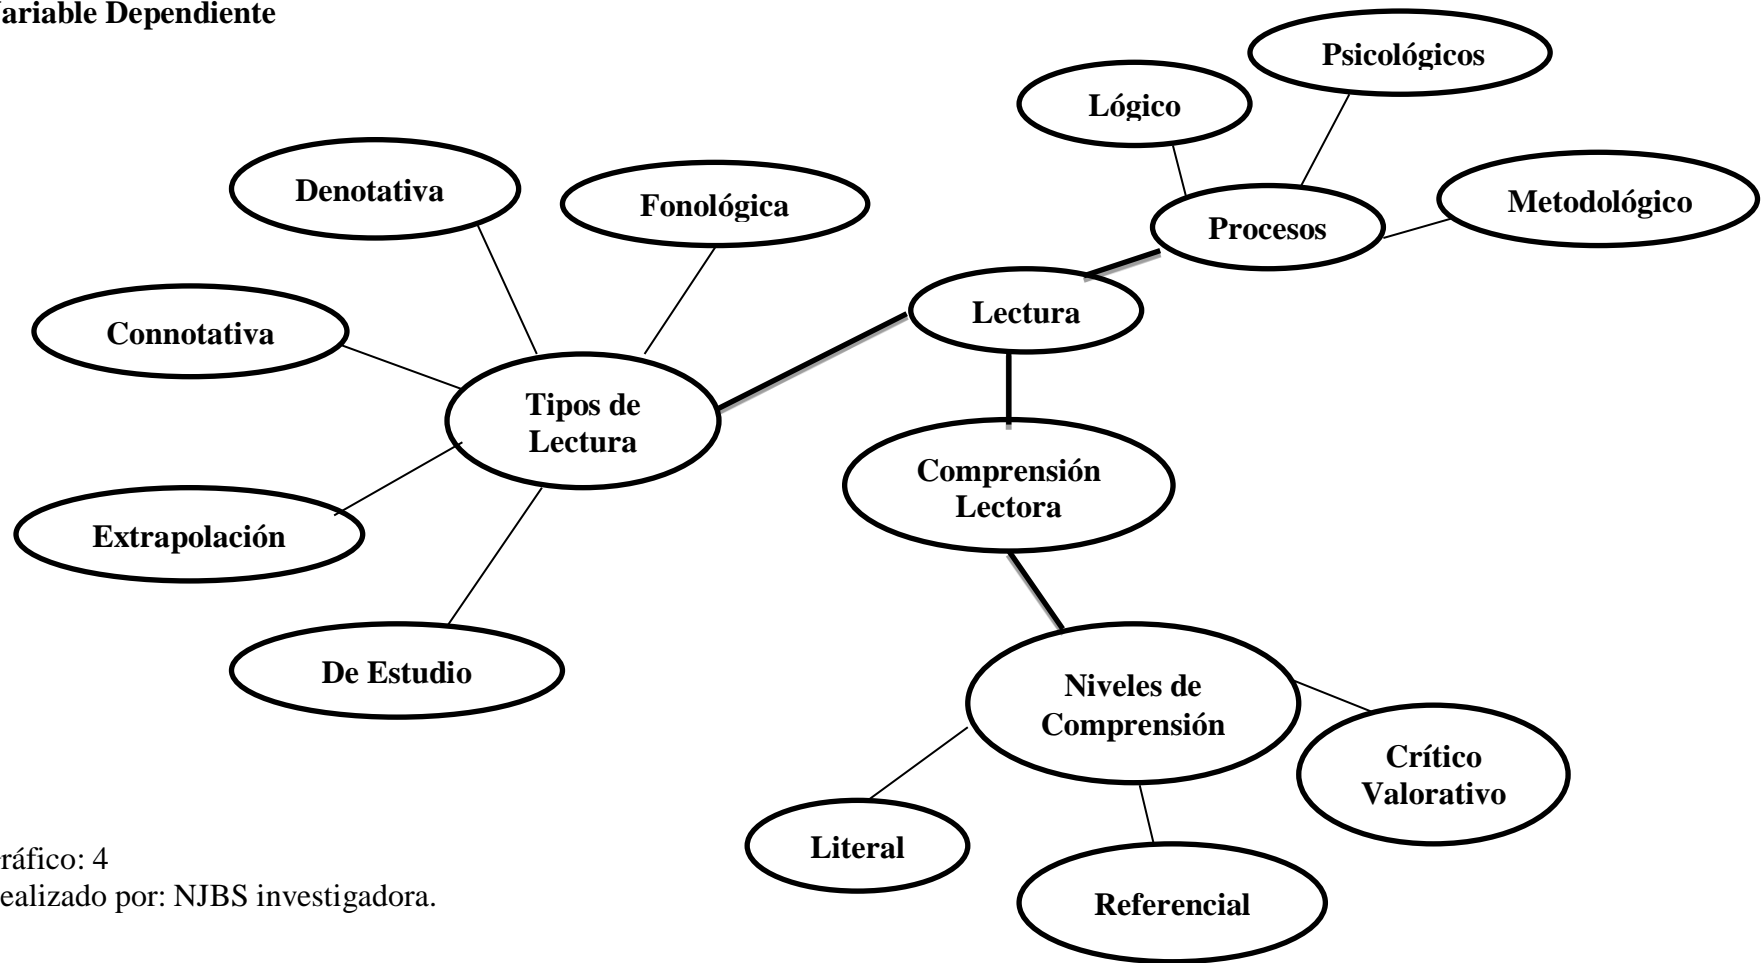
ariable Dependiente

Psicológicos

Lógico

Denotativa

Fonológica

Procesos

Metodológico

Connotativa

Lectura

Tipos de Lectura

Comprensión Lectora

Extrapolación

De Estudio

Niveles de Comprensión

Crítico Valorativo

Literal

Referencial

ráfico: 4
ealizado por: NJBS investigadora.